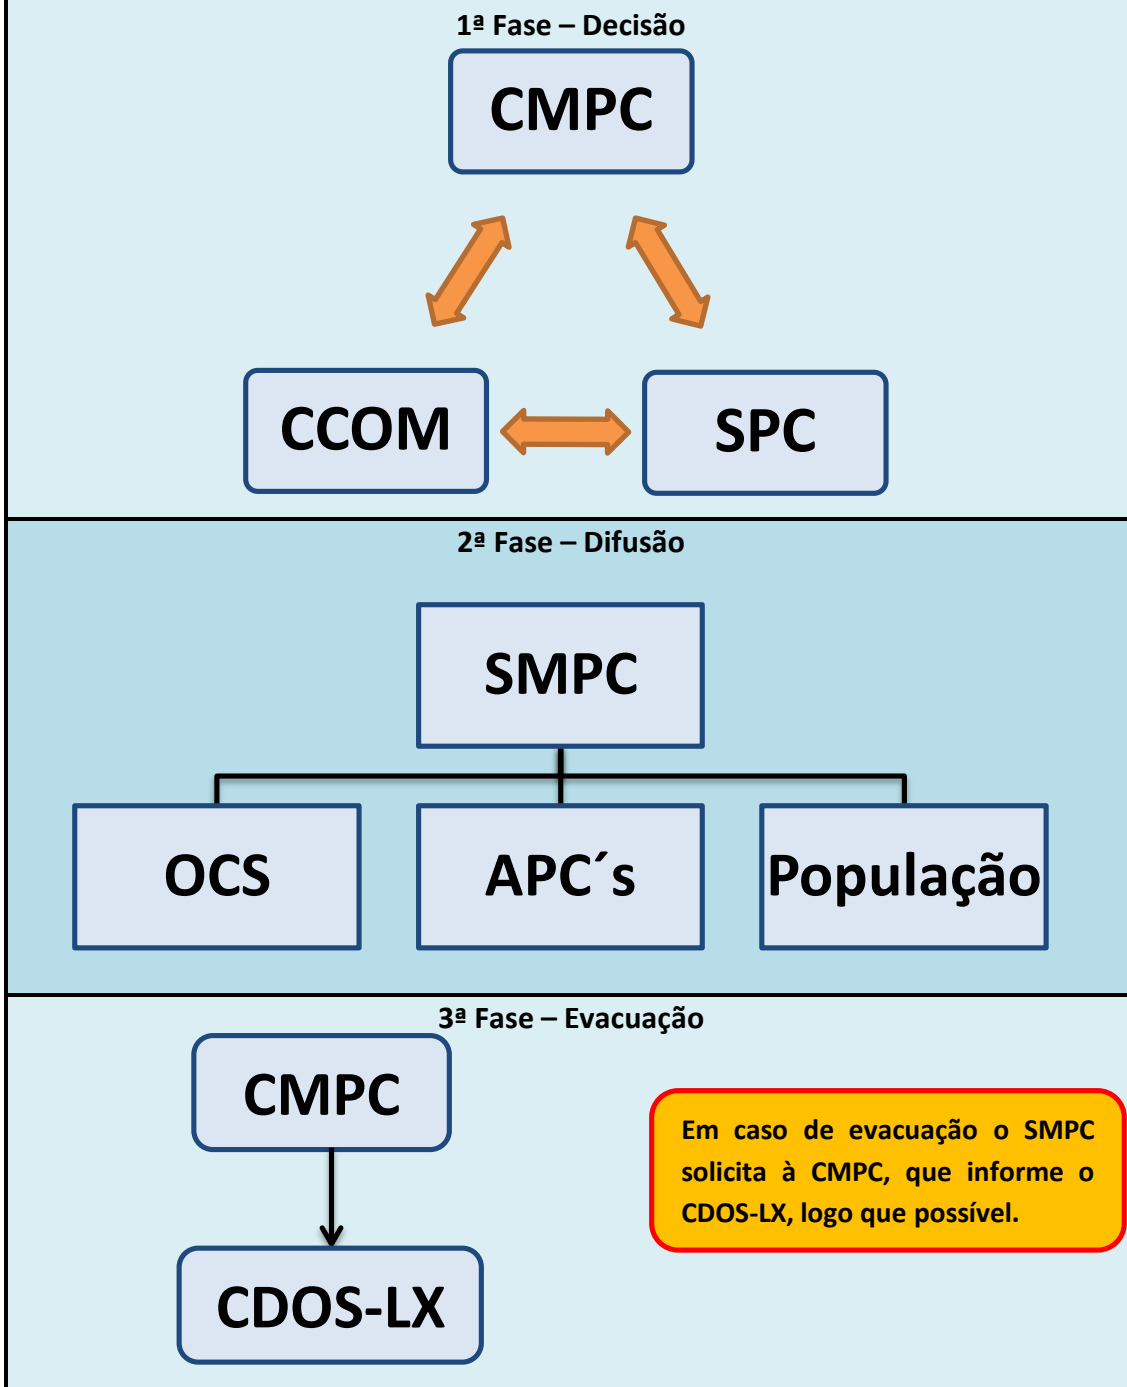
1ª Fase – Decisão

CMPC

CCOM

SPC

2ª Fase – Difusão

SMPC

OCS

APC´s

População

3ª Fase – Evacuação

CMPC

CDOS-LX

Em caso de evacuação o SMPC solicita à CMPC, que informe o CDOS-LX, logo que possível.